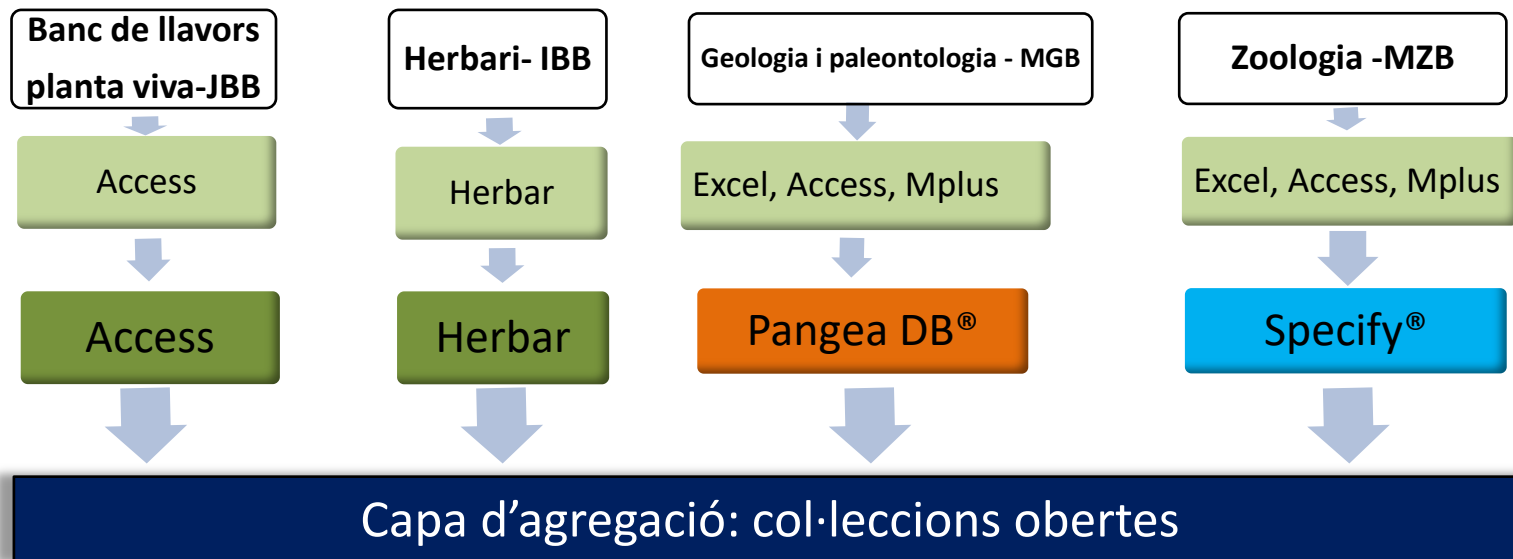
Banc de llavors planta viva-JBB

Access

Access

Herbari- IBB

Herbar

Herbar

Geologia i paleontologia - MGB

Excel, Access, Mplus

Pangea DB®

Zoologia -MZB

Excel, Access, Mplus

Specify®

Capa d’agregació: col·leccions obertes